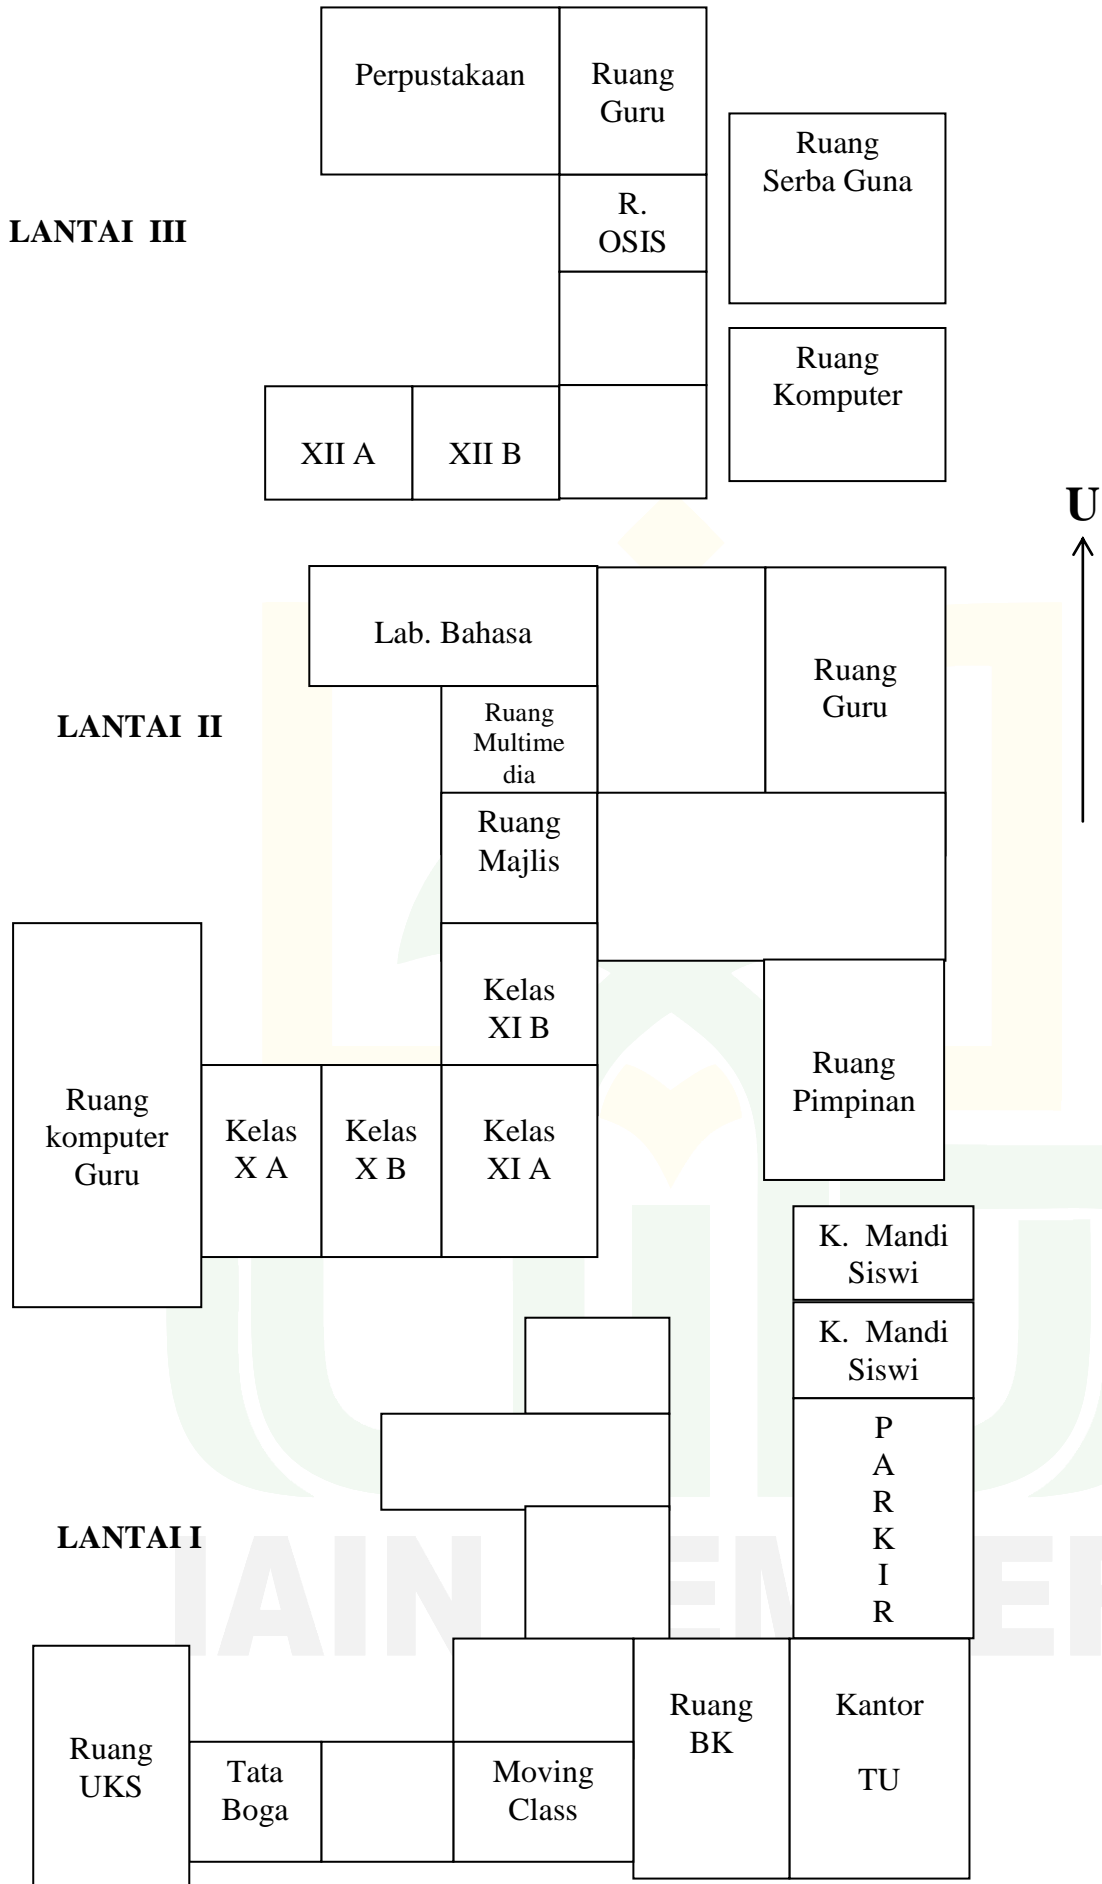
Perpustakaan

Ruang Guru

Ruang Serba Guna

LANTAI III

R. OSIS

Ruang Komputer

XII A

XII B

U

Lab. Bahasa

Ruang Guru

LANTAI II

Ruang Multimedia

Ruang Majlis

Kelas XI B

Ruang Pimpinan

Ruang komputer Guru

Kelas X A

Kelas X B

Kelas XI A

K. Mandi Siswi

K. Mandi Siswi

P A R K I R

LANTAI I

Ruang UKS

Tata Boga

Moving Class

Ruang BK

Kantor TU

IAIN JEMBER